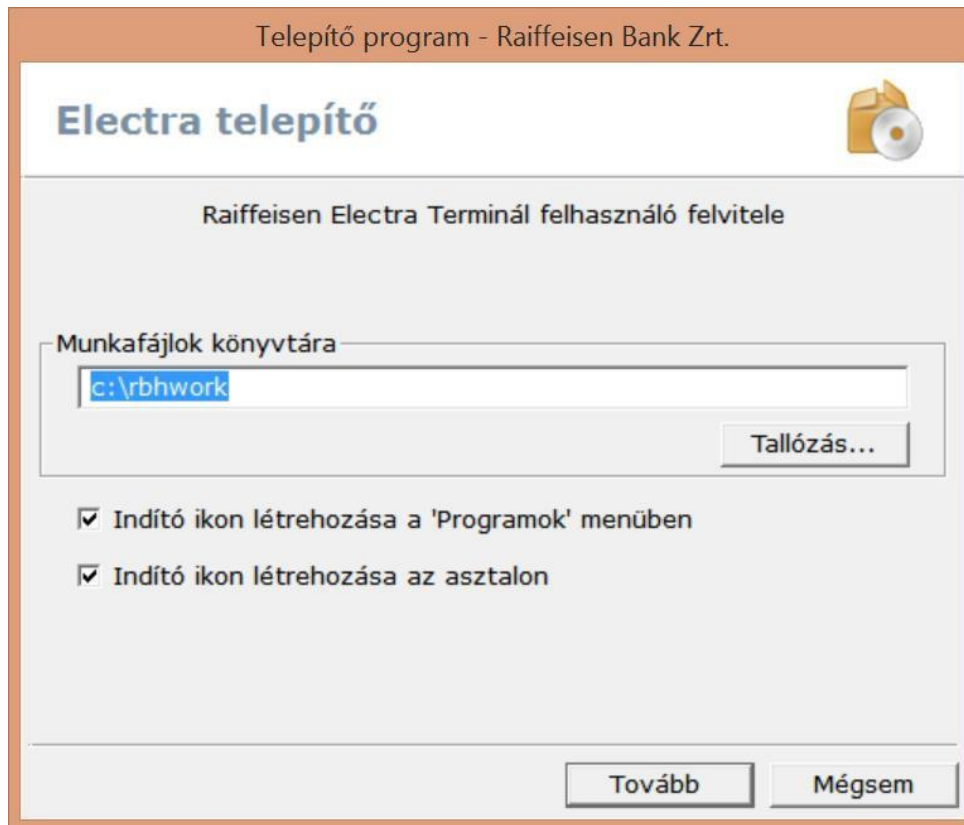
Telepítő program - Raiffeisen Bank Zrt.

Electra telepítő

Raiffeisen Electra Terminál felhasználó felvitele

Munkafájlok könyvtára

c:\rbhwork

Tallózás...

☑ Indító ikon létrehozása a 'Programok' menüben

☑ Indító ikon létrehozása az asztalon

Tovább

Mégsem